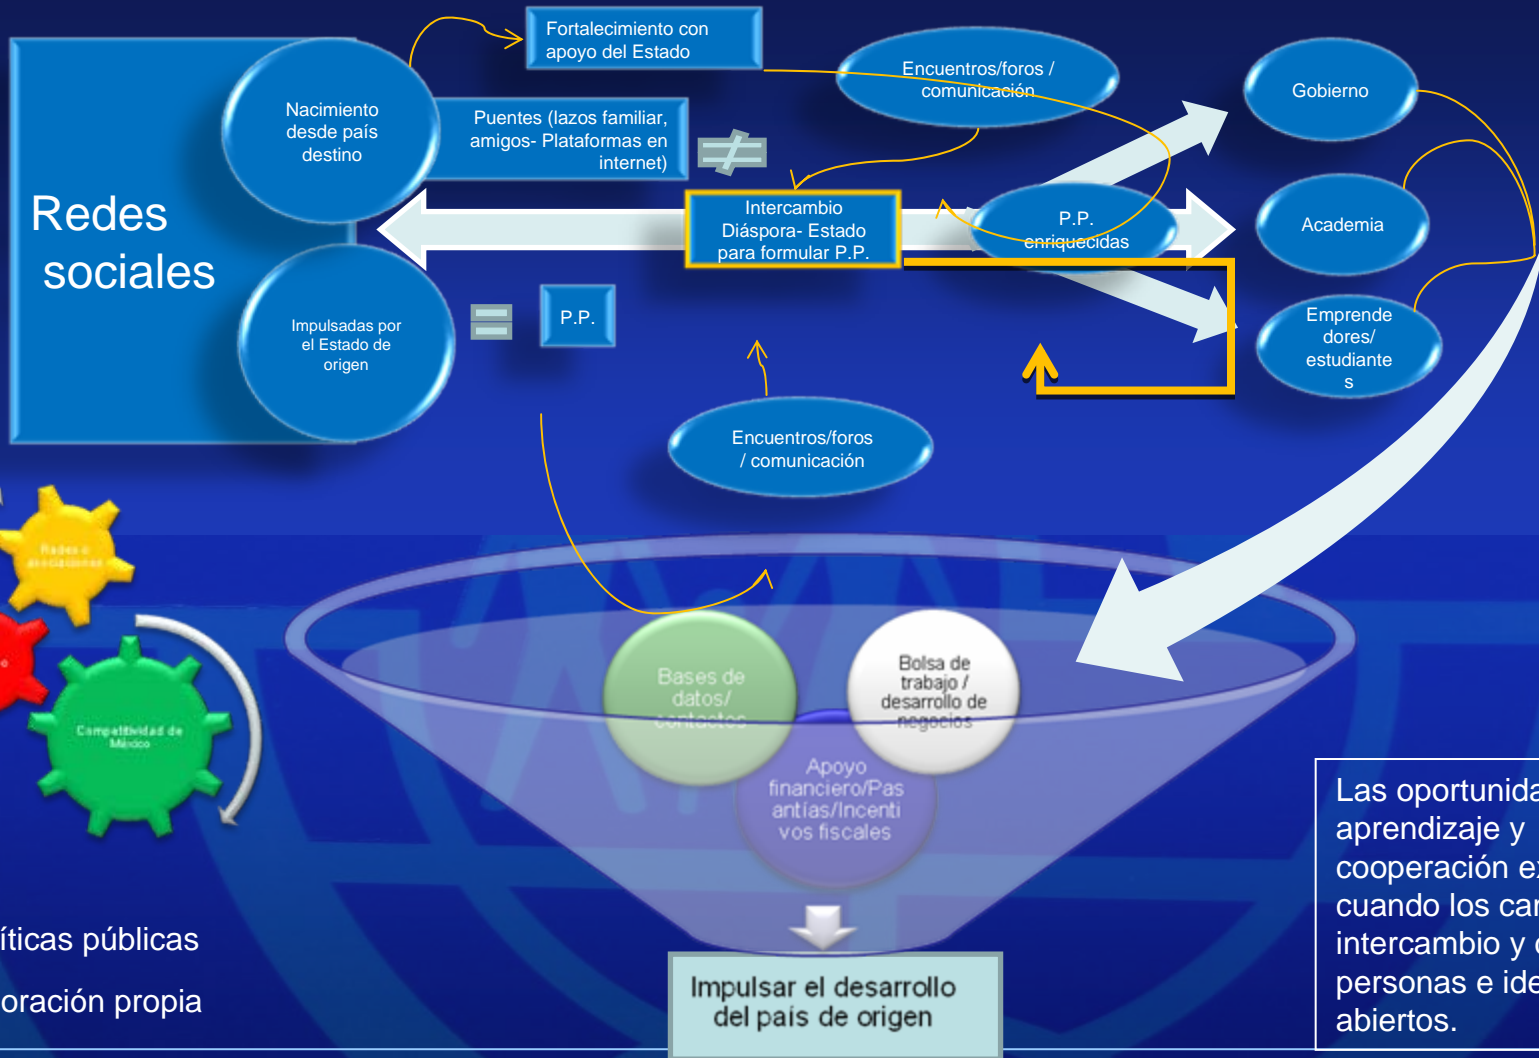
Redes sociales

Nacimiento desde país destino

Impulsadas por el Estado de origen

Fortalecimiento con apoyo del Estado

Puentes (lazos familiar, amigos- Plataformas en internet)

P.P.

Intercambio Diáspora- Estado para formular P.P.

Encuentros/foros / comunicación

P.P. enriquecidas

Encuentros/foros / comunicación

Gobierno

Academia

Emprendedores/ estudiantes

Redes o asociaciones

Competitividad de México

Bases de datos/ contactos

Bolsa de trabajo / desarrollo de negocios

Apoyo financiero/Pasantías/Incentivos fiscales

Impulsar el desarrollo del país de origen

íticas públicas

oración propia

Las oportunida aprendizaje y cooperación e cuando los ca intercambio y personas e ide abiertos.